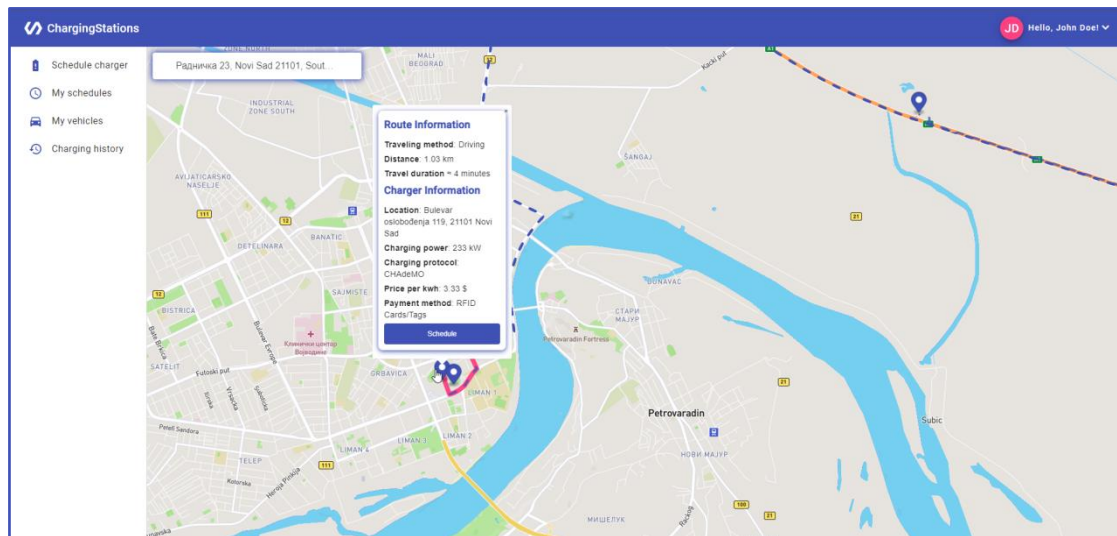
ChargingStations

JD Hello, John Doe!

Schedule charger
My schedules
My vehicles
Charging history

Радничка 23, Novi Sad 21101, Sout...

Route Information
Traveling method: Driving
Distance: 1.03 km
Travel duration ≈ 4 minutes

Charger Information
Location: Bulevar oslobođenja 119, 21101 Novi Sad
Charging power: 233 kW
Charging protocol: CHAdeMO
Price per kwh: 3.33 $
Payment method: RFID Cards/Tags

Schedule

MALI BEOGRAD
INDUSTRIAL ZONE SOUTH
AVIJATICARSKO NASELJE
DETELINARA
BANATIC
SAJMISTE
BISTRICA
SATELIT
Futoski put
Bulevar Evrope
Клинички центар Војводине
GRBAVICA
LIMAN 1
LIMAN 2
LIMAN 3
LIMAN 4
TELEP
Petra Sandora
Kotorska
Heroja Pinkija
ŠANGAJ
DUNAVAC
СТАРИ МАЈУР
Petrovaradin Fortress
Petrovaradin
НОВИ МАЈУР
МИШЕЛУК
Subic
Kacki put
111
12
21
100